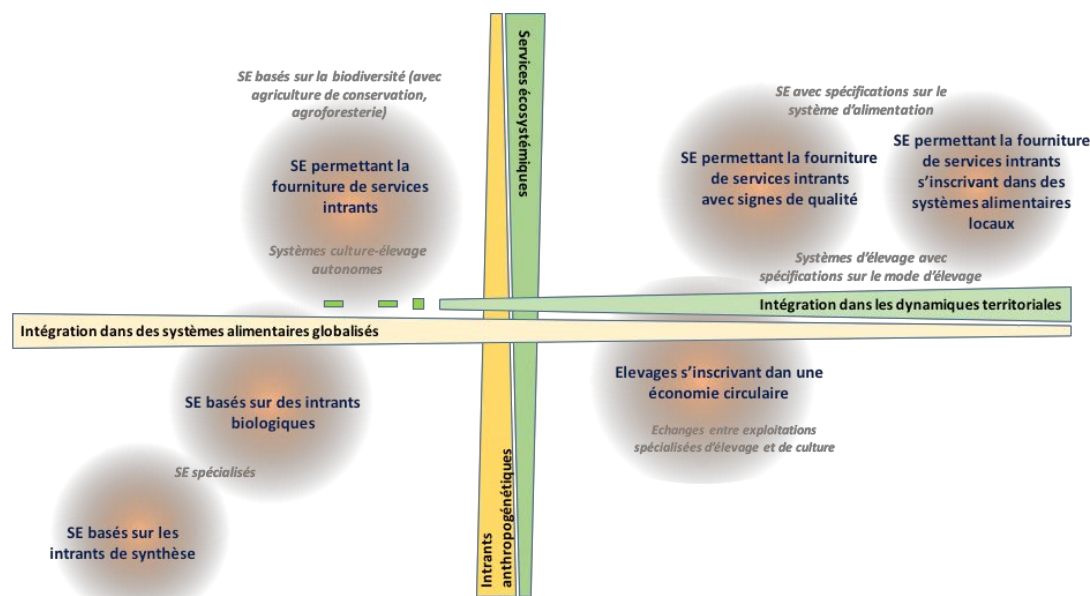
SE basés sur la biodiversité (avec agriculture de conservation, agroforesterie)

SE permettant la fourniture de services intrants

Systèmes culture-élevage autonomes

Services écosystémiques

SE avec spécifications sur le système d'alimentation

SE permettant la fourniture de services intrants avec signes de qualité

SE permettant la fourniture de services intrants s'inscrivant dans des systèmes alimentaires locaux

Systèmes d'élevage avec spécifications sur le mode d'élevage

Intégration dans les dynamiques territoriales

Intégration dans des systèmes alimentaires globalisés

SE basés sur des intrants biologiques

SE spécialisés

SE basés sur les intrants de synthèse

Elevages s'inscrivant dan une économie circulaire

Echanges entre exploitations spécialisées d'élevage et de culture

Intrants anthropogénétiques